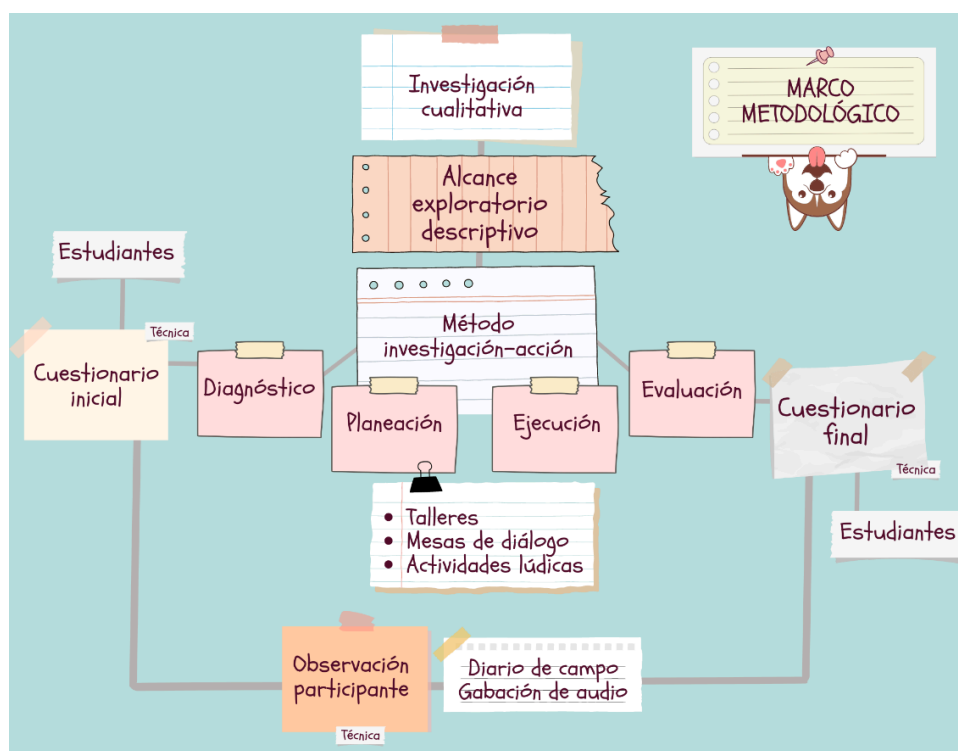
MARCO METODOLÓGICO

Investigación cualitativa

Alcance exploratorio descriptivo

Método investigación-acción

Estudiantes

Técnica

Cuestionario inicial

Diagnóstico

Planeación

Ejecución

Evaluación

Cuestionario final

Técnica

Estudiantes

- Talleres
- Mesas de diálogo
- Actividades lúdicas

Observación participante

Técnica

Diario de campo
Gabación de audio